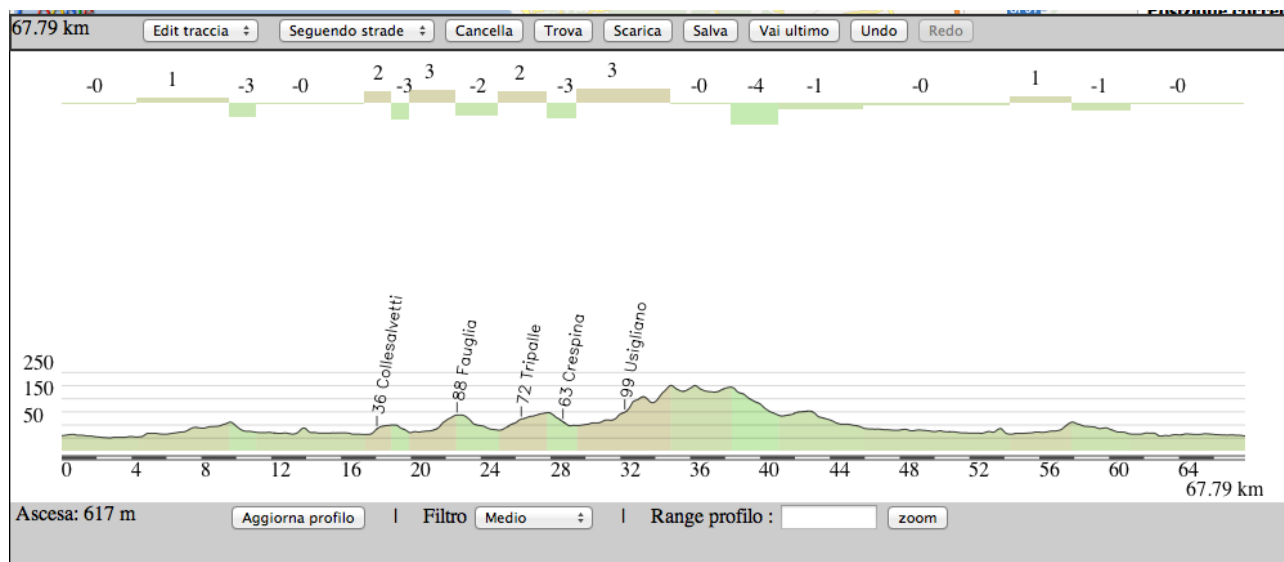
67.79 km
Edit traccia
Seguendo strade
Cancella
Trova
Scarica
Salva
Vai ultimo
Undo
Redo

-0 1 -3 -0 2 -3 3 -2 2 -3 3 -0 -4 -1 -0 1 -1 -0

36 Collesalvetti
88 Fauglia
72 Tripalle
63 Crespina
99 Usigliano

250
150
50

0 4 8 12 16 20 24 28 32 36 40 44 48 52 56 60 64
67.79 km

Ascesa: 617 m
Aggiorna profilo
|
Filtro
Medio
|
Range profilo :
zoom